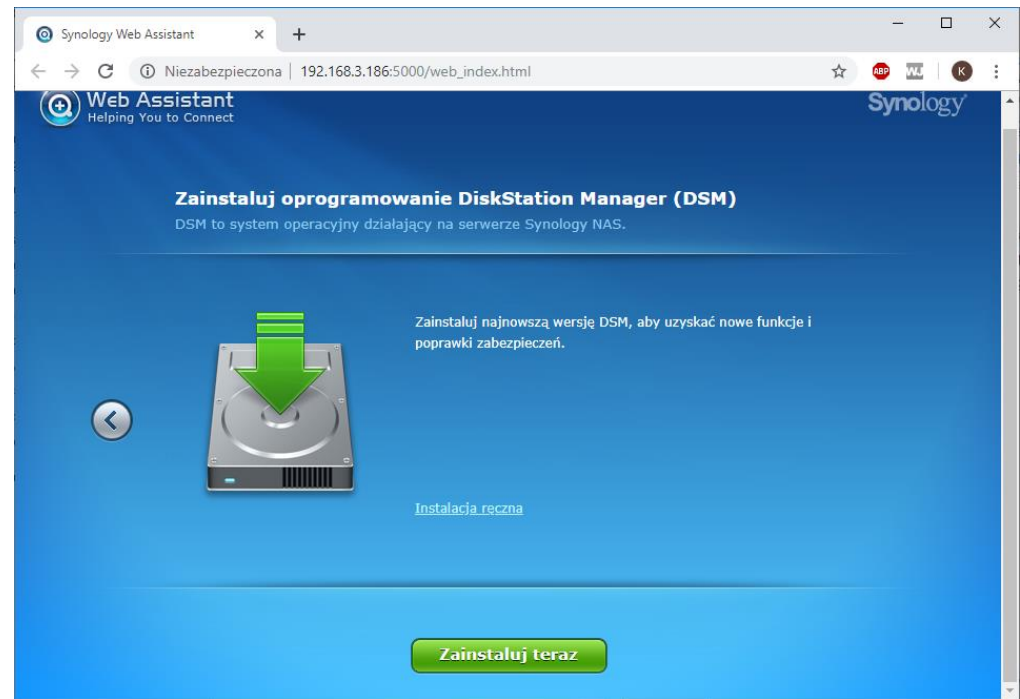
Synology Web Assistant

Niezabezpieczona | 192.168.3.186:5000/web_index.html

ABP

K

Web Assistant
Helping You to Connect

Synology

Zainstaluj oprogramowanie DiskStation Manager (DSM)

DSM to system operacyjny działający na serwerze Synology NAS.

Zainstaluj najnowszą wersję DSM, aby uzyskać nowe funkcje i poprawki zabezpieczeń.

Instalacja ręczna

Zainstaluj teraz